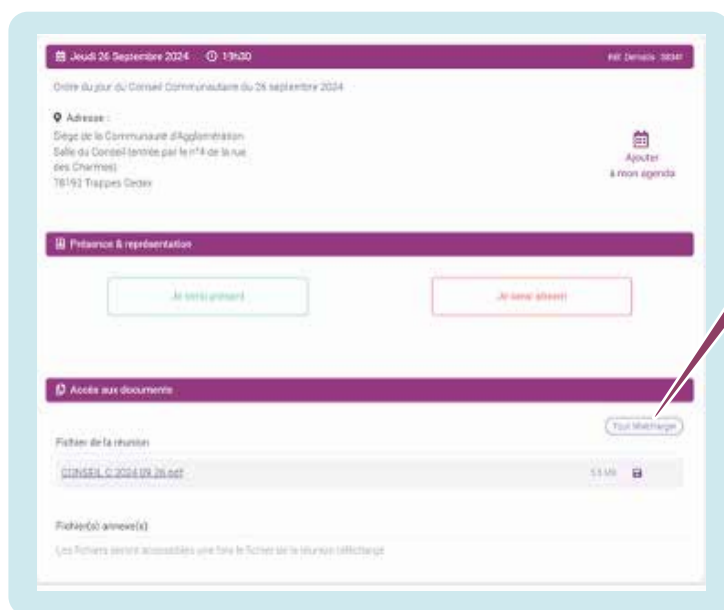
Jeudi 26 Septembre 2024 19h30

Réf. Deroule 38341

Ordre du jour du Conseil Communautaire du 26 septembre 2024

Adresse :
Siège de la Communauté d'Agglomération
Salle du Conseil (entrée par le n°4 de la rue des Charmes)
78192 Trappes Cedex

Ajouter à mon agenda

Présence & représentation

Je serai présent

Je serai absent

Accès aux documents

Tout télécharger

Fichier de la réunion

CONSEIL C 2024 09 26.pdf

5.5 Mo

Fichier(s) annexe(s)

Les fichiers seront accessibles une fois le fichier de la réunion téléchargé